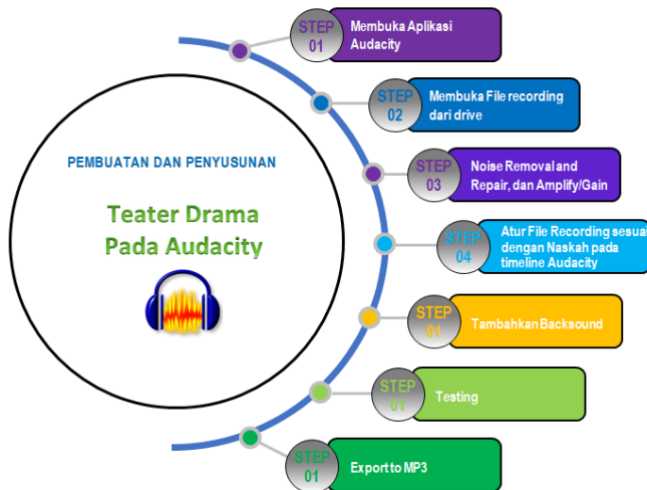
PEMBUATAN DAN PENYUSUNAN

Teater Drama Pada Audacity

STEP 01 Membuka Aplikasi Audacity

STEP 02 Membuka File recording dari drive

STEP 03 Noise Removal and Repair, dan Amplify/Gain

STEP 04 Atur File Recording sesuai dengan Naskah pada timeline Audacity

STEP 01 Tambahkan Backsound

STEP 01 Testing

STEP 01 Export to MP3